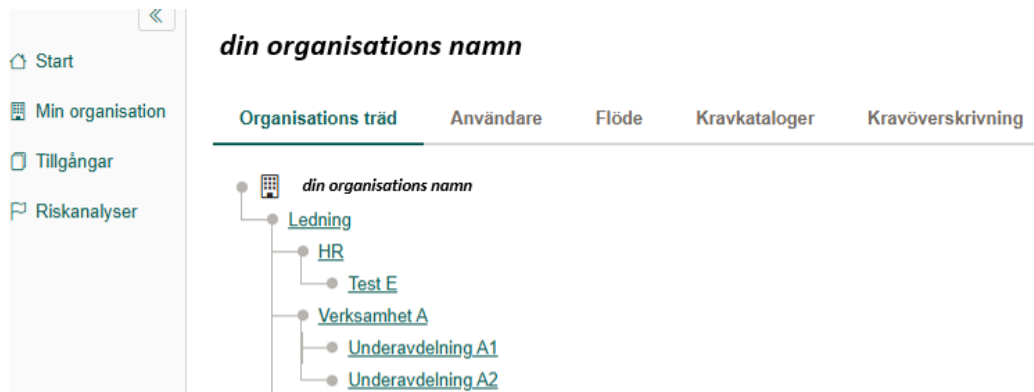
«

Start

Min organisation

Tillgångar

Riskanalyser

din organisations namn

Organisations träd Användare Flöde Kravkataloger Kravöverskrivning

din organisations namn

Ledning

HR

Test E

Verksamhet A

Underavdelning A1

Underavdelning A2